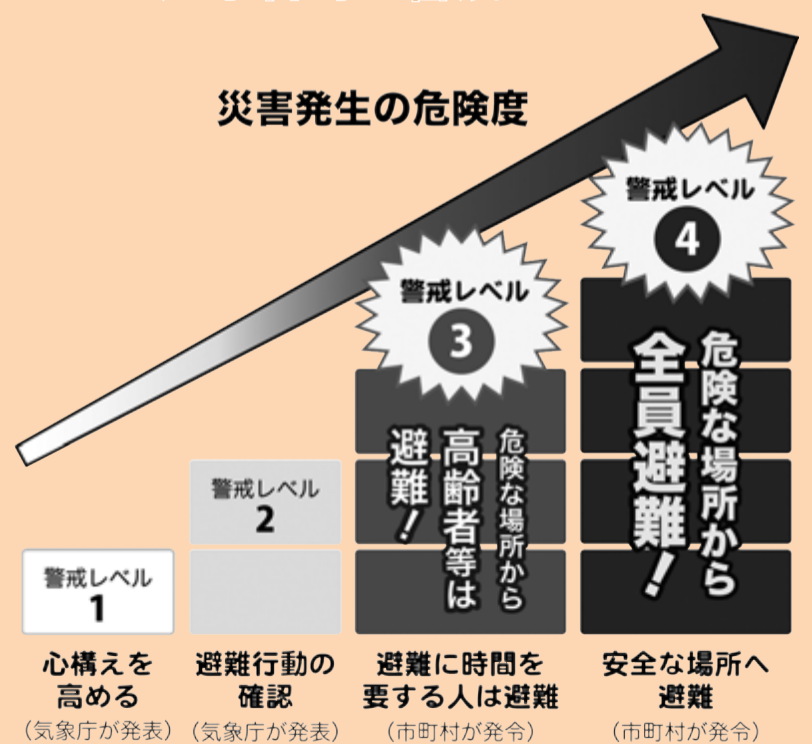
災害発生の危険度

警戒レベル
1

警戒レベル
2

警戒レベル
3

危険な場所から高齢者等は避難!

警戒レベル
4

危険な場所から全員避難!

心構えを高める
(気象庁が発表)

避難行動の確認
(気象庁が発表)

避難に時間を要する人は避難
(市町村が発令)

安全な場所へ避難
(市町村が発令)